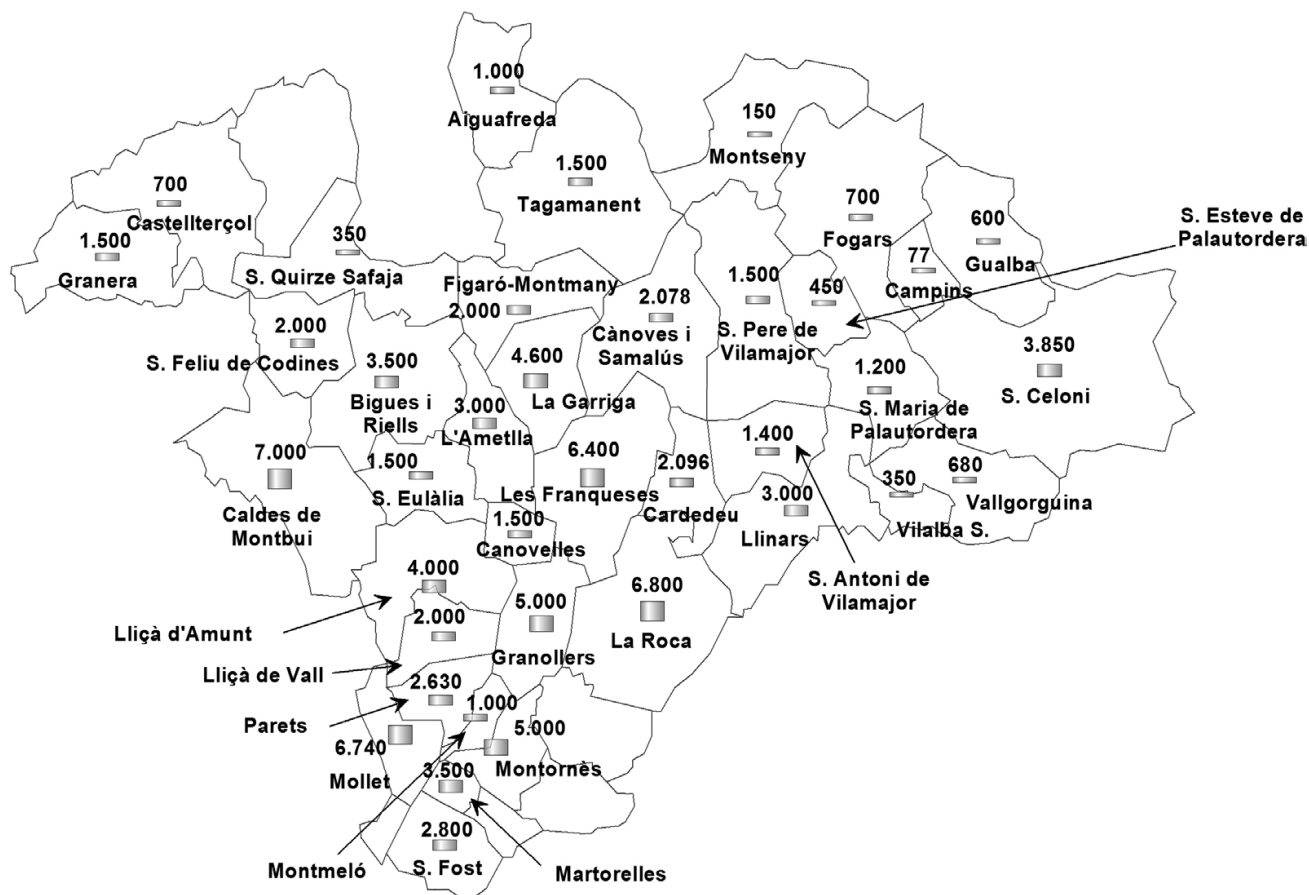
1.000
Aiguafreda

150
Montseny

1.500
Tagamanent

700
Castellterçol

1.500
Granera

350
S. Quirze Safaja

700
Fogars

600
Gualba

S. Esteve de Palautordera

77
Campins

Figaró-Montmany
2.000

2.078
Cànoves i Samalús

1.500

450

S. Pere de Vilamajor

2.000
S. Feliu de Codines

3.500
Bigues i Riells

4.600
La Garriga

3.000
L'Ametlla

1.200
S. Maria de Palautordera

3.850
S. Celoni

7.000
Caldes de Montbui

1.500
S. Eulàlia

6.400
Les Franqueses

2.096
Cardedeu

1.400

350

680
Vallgorguina

Vilalba S.

3.000
Llinars

1.500
Canovelles

4.000

6.800
La Roca

S. Antoni de Vilamajor

Lliçà d'Amunt

2.000

5.000
Granollers

Lliçà de Vall

2.630

Parets

1.000

6.740

5.000

Mollet

3.500
Montornès

2.800
S. Fost

Montmeló

Martorelles